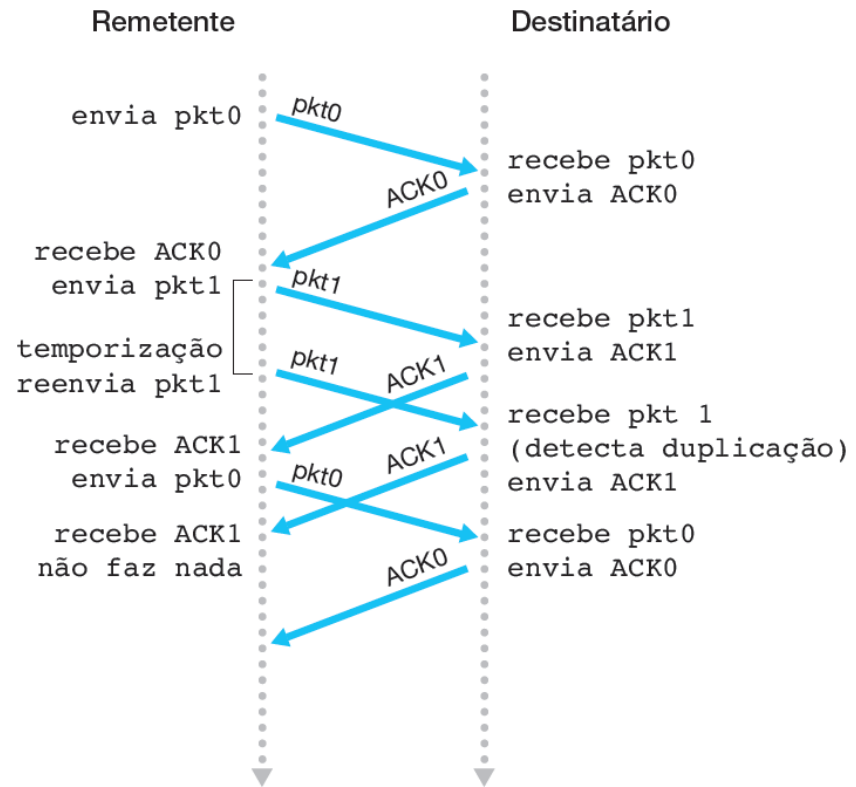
Remetente

Destinatário

envia pkt0

pkt0

recebe pkt0
envia ACK0

ACK0

recebe ACK0
envia pkt1

pkt1

temporização
reenvia pkt1

recebe pkt1
envia ACK1

pkt1

ACK1

recebe pkt 1
(detecta duplicação)
envia ACK1

recebe ACK1
envia pkt0

ACK1

pkt0

recebe ACK1
não faz nada

recebe pkt0
envia ACK0

ACK0